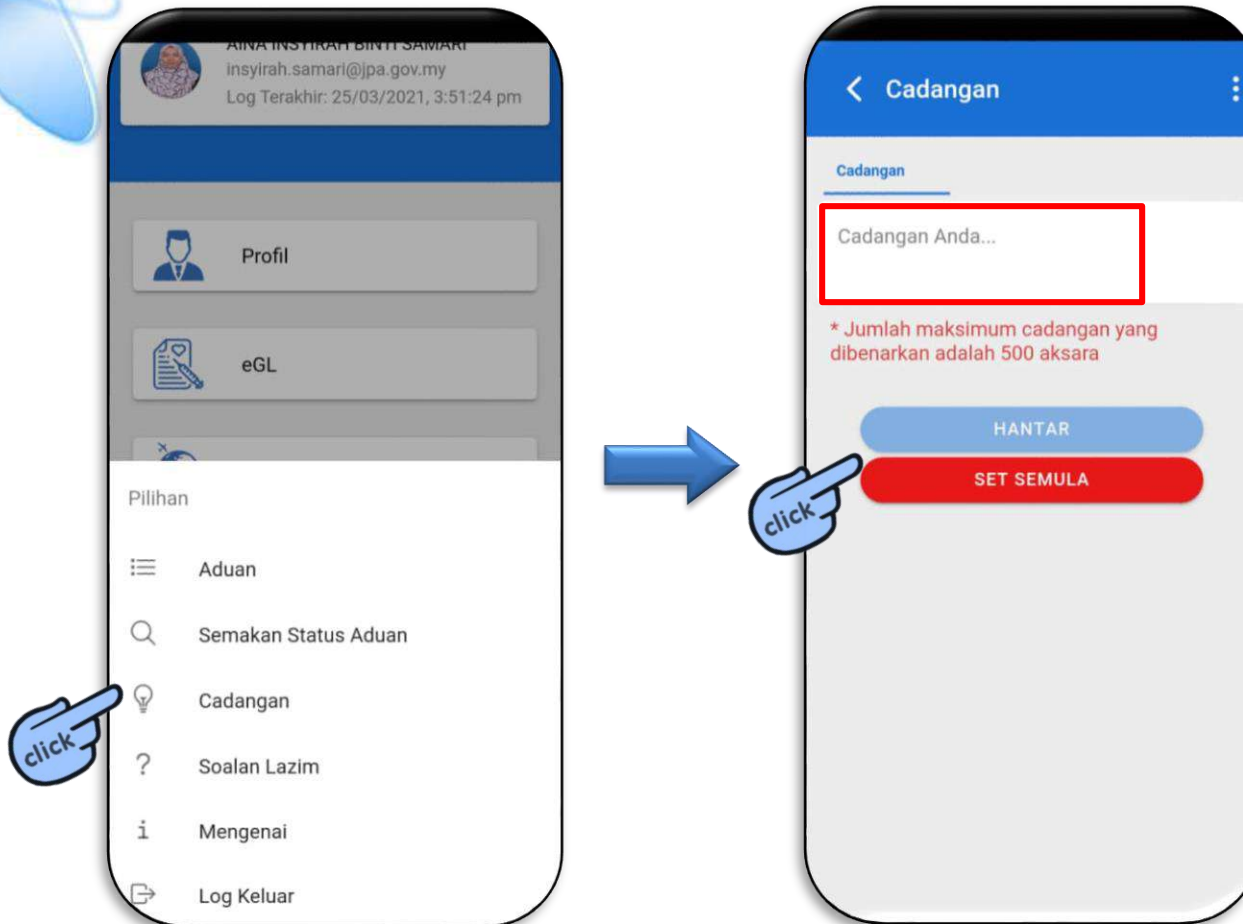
AINA INSYIRAH BINTI SAMARI
insyirah.samari@jpa.gov.my
Log Terakhir: 25/03/2021, 3:51:24 pm

Profil

eGL

Pilihan

Aduan

Semakan Status Aduan

Cadangan

Soalan Lazim

Mengenai

Log Keluar

click

Cadangan

Cadangan

Cadangan Anda...

* Jumlah maksimum cadangan yang dibenarkan adalah 500 aksara

HANTAR

SET SEMULA

click